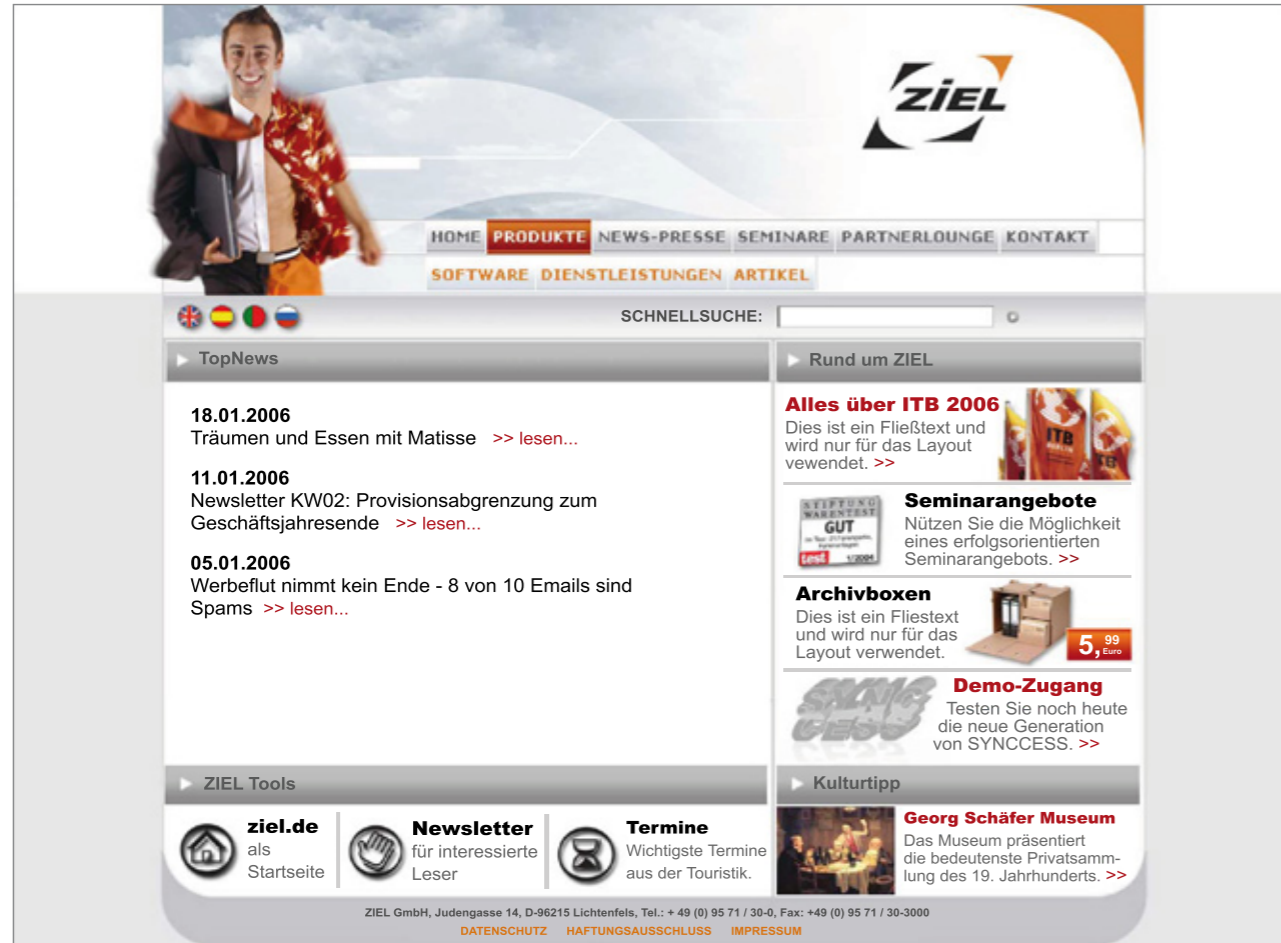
ZIEL

HOME PRODUKTE NEWS-PRESSE SEMINARE PARTNERLOUNGE KONTAKT

SOFTWARE DIENSTLEISTUNGEN ARTIKEL

SCHNELLSUCHE:

TopNews

18.01.2006
Träumen und Essen mit Matisse >> lesen...

11.01.2006
Newsletter KW02: Provisionsabgrenzung zum Geschäftsjahresende >> lesen...

05.01.2006
Werbeflut nimmt kein Ende - 8 von 10 Emails sind Spams >> lesen...

Rund um ZIEL

Alles über ITB 2006
Dies ist ein Fließtext und wird nur für das Layout vewendet. >>

ITB

STIFTUNG WARENTEST
GUT
test 1/2004

Seminarangebote
Nützen Sie die Möglichkeit eines erfolgsorientierten Seminarangebots. >>

Archivboxen
Dies ist ein Fliestext und wird nur für das Layout verwendet.

5,99 Euro

SYNC CESS

Demo-Zugang
Testen Sie noch heute die neue Generation von SYNCCESS. >>

ZIEL Tools

ziel.de
als Startseite

Newsletter
für interessierte Leser

Termine
Wichtigste Termine aus der Touristik.

Kulturtipp

Georg Schäfer Museum
Das Museum präsentiert die bedeutenste Privatsammlung des 19. Jahrhunderts. >>

ZIEL GmbH, Judengasse 14, D-96215 Lichtenfels, Tel.: + 49 (0) 95 71 / 30-0, Fax: +49 (0) 95 71 / 30-3000

DATENSCHUTZ HAFTUNGSAUSSCHLUSS IMPRESSUM